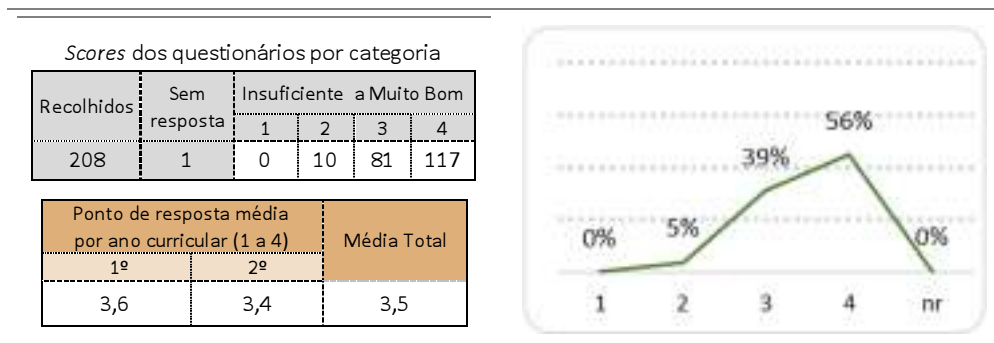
*Scores* dos questionários por categoria

| Recolhidos | Sem resposta | Insuficiente a Muito Bom | | | |
|---|---|---|---|---|---|
| | | 1 | 2 | 3 | 4 |
| 208 | 1 | 0 | 10 | 81 | 117 |

| Ponto de resposta média por ano curricular (1 a 4) | | Média Total |
|---|---|---|
| 1º | 2º | |
| 3,6 | 3,4 | 3,5 |

0%
5%
39%
56%
0%
1
2
3
4
nr